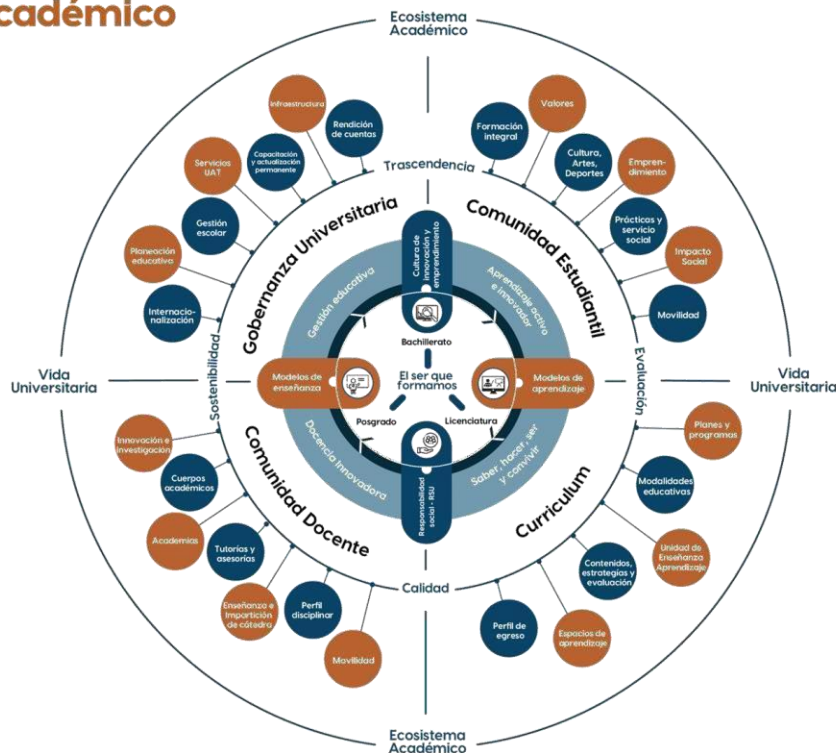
cadémico

Ecosistema Académico

Infraestructura

Rendición de cuentas

Capacitación y actualización permanente

Servicios UAT

Gestión escolar

Planeación educativa

Internacionalización

Valores

Formación integral

Cultura, Artes, Deportes

Emprendimiento

Prácticas y servicio social

Impacto Social

Movilidad

Trascendencia

Gobernanza Universitaria

Comunidad Estudiantil

Cultura de innovación y emprendimiento

Gestión educativa

Aprendizaje activo e innovador

Bachillerato

Vida Universitaria

Sostenibilidad

Modelos de enseñanza

El ser que formamos

Modelos de aprendizaje

Evaluación

Vida Universitaria

Posgrado

Licenciatura

Docencia innovadora

Saber, hacer, ser y convivir

Responsabilidad social - RSU

Innovación e investigación

Cuerpos académicos

Academias

Tutorías y asesorías

Enseñanza e Impartición de cátedra

Perfil disciplinar

Movilidad

Comunidad Docente

Curriculum

Planes y programas

Modalidades educativas

Unidad de Enseñanza Aprendizaje

Contenidos, estrategias y evaluación

Perfil de egreso

Espacios de aprendizaje

Calidad

Ecosistema Académico